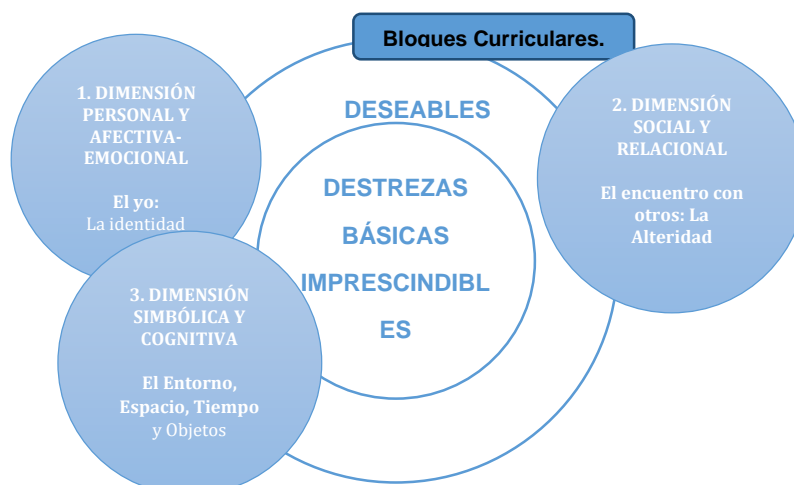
Bloques Curriculares.

1. DIMENSIÓN PERSONAL Y AFECTIVA-EMOCIONAL

El yo: La identidad

DESEABLES

DESTREZAS BÁSICAS IMPRESCINDIBLES

2. DIMENSIÓN SOCIAL Y RELACIONAL

El encuentro con otros: La Alteridad

3. DIMENSIÓN SIMBÓLICA Y COGNITIVA

El Entorno, Espacio, Tiempo y Objetos